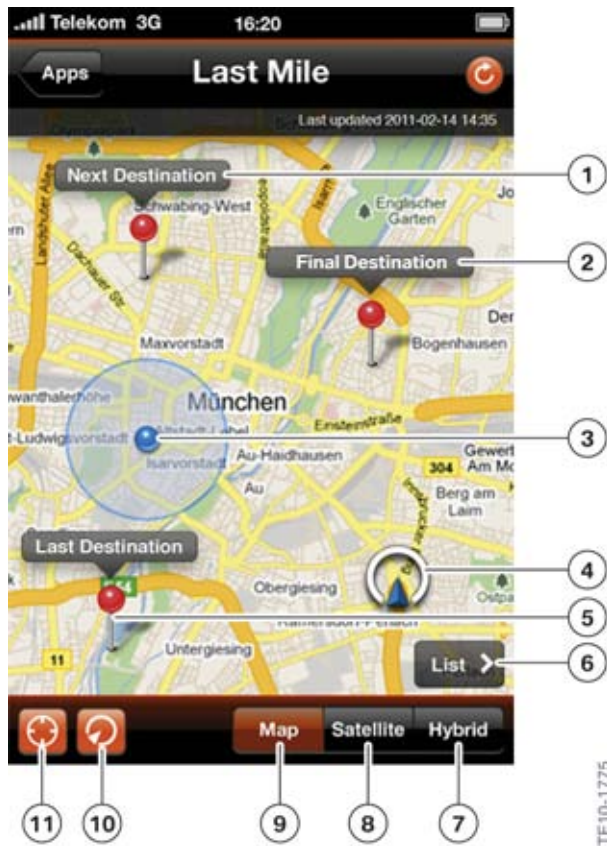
Telekom 3G 16:20

Apps Last Mile

Last updated 2011-02-14 14:35

Next Destination
Schwabing-West
Landshuter Allee
Dachauer Str.
Leopoldstraße
Englischer Garten
Jo
Final Destination
Der
Bogenhausen
Maxvorstadt
Schwanthalerhöhe
München
Einsteinstraße
Ludwigsvorstadt
Altstadt-Lehel
Isarvorstadt
Au-Haidhausen
Au
Gewert Am Mo
304
Berg am Laim
Last Destination
Obergiesing
Ostpark
Ramersdorf-Perlach
Untergiesing
11
List

Map Satellite Hybrid

1 2 3 4 5 6 7 8 9 10 11

TE10-1775